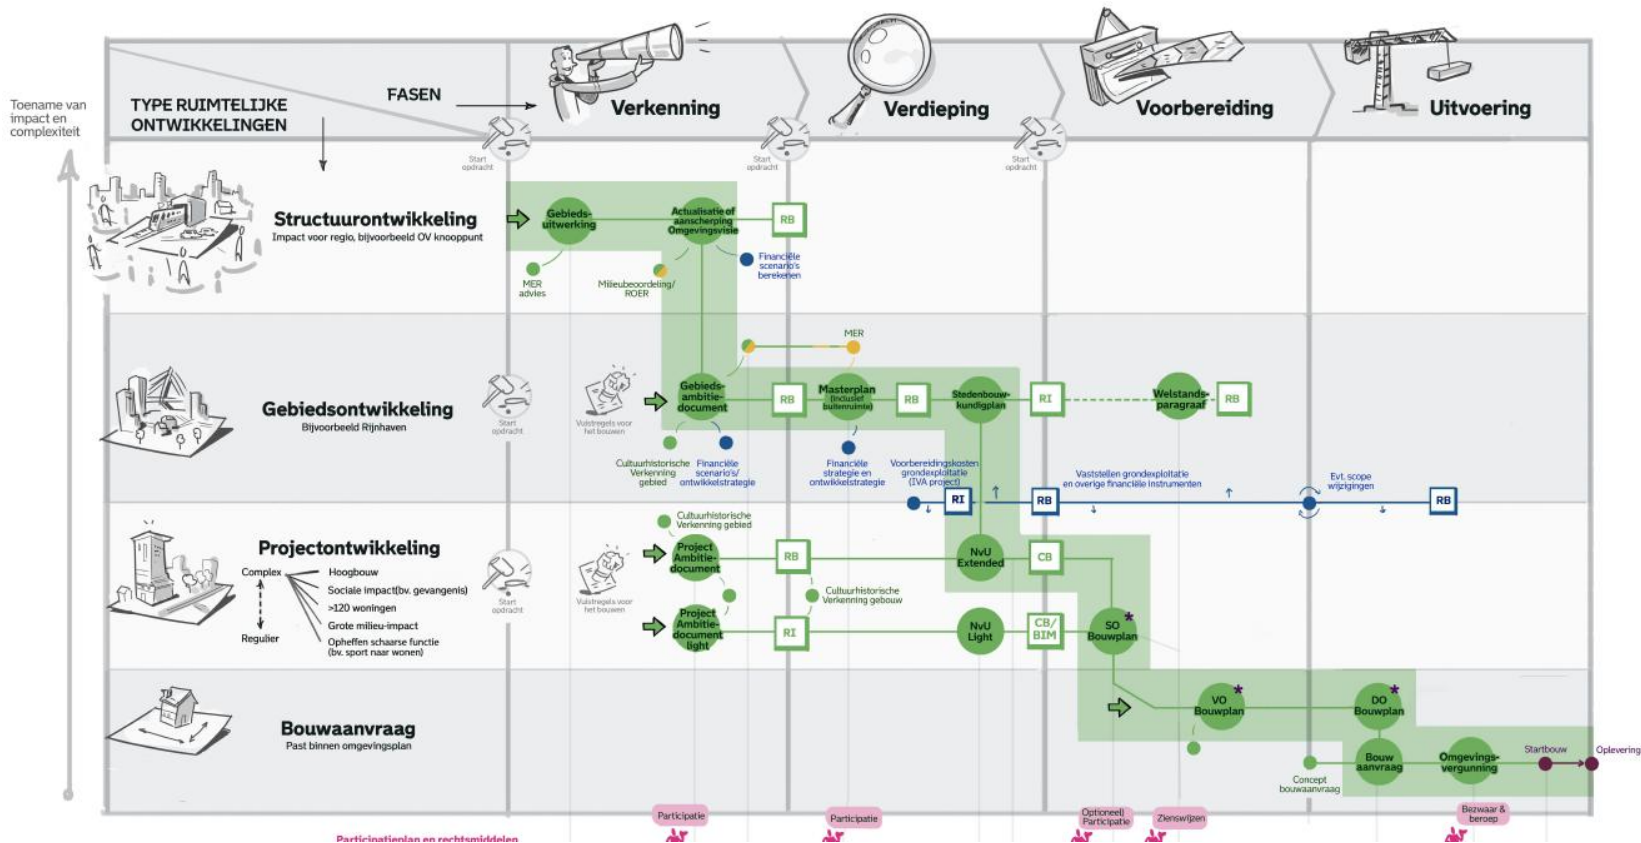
Toename van impact en complexiteit

TYPE RUIMTELIJKE ONTWIKKELINGEN

FASEN

Verkenning

Verdieping

Voorbereiding

Uitvoering

Start opdracht

Start opdracht

Start opdracht

Structuurontwikkeling
Impact voor regio, bijvoorbeeld OV knooppunt

Gebieds-uitwerking

Actualisatie of aanscherping Omgevingsvisie

RB

MER advies

Milieubeoordeling/ ROER

Financiële scenario's berekenen

MER

Gebiedsontwikkeling
Bijvoorbeeld Rijnhaven

Start opdracht

Vuistregels voor het bouwen

Gebieds-ambitie-document

RB

Masterplan (inclusief buitenruimte)

RB

Stedenbouw-kundigplan

RI

Welstands-paragraaf

RB

Cultuurhistorische Verkenning gebied

Financiële scenario's/ ontwikkelstrategie

Financiële strategie en ontwikkelstrategie

Voorbereidingskosten grondexploitatie (IVA project)

Vaststellen grondexploitatie en overige financiële instrumenten

Evt. scope wijzigingen

RI

RB

RB

Projectontwikkeling

Complex

Regulier

Hoogbouw

Sociale impact(bv. gevangenis)

>120 woningen

Grote milieu-impact

Opheffen schaarse functie (bv. sport naar wonen)

Start opdracht

Vuistregels voor het bouwen

Cultuurhistorische Verkenning gebied

Project Ambitie-document

RB

NvU Extended

CB

Cultuurhistorische Verkenning gebouw

Project Ambitie-document light

RI

NvU Light

CB/ BIM

SO Bouwplan

Bouwaanvraag
Past binnen omgevingsplan

VO Bouwplan

DO Bouwplan

Bouw aanvraag

Omgevings-vergunning

Startbouw

Oplevering

Concept bouwaanvraag

Participatie

Participatie

Optioneel Participatie

Zienswijzen

Bezwaar & beroep

Participatieplan en rechtsmiddelen